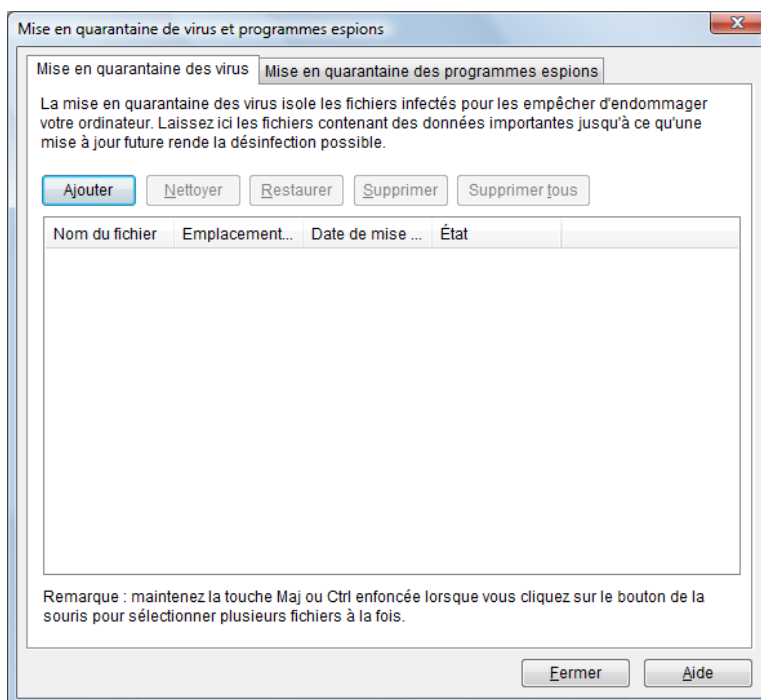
Mise en quarantaine de virus et programmes espions

X

Mise en quarantaine des virus | Mise en quarantaine des programmes espions

La mise en quarantaine des virus isole les fichiers infectés pour les empêcher d'endommager votre ordinateur. Laissez ici les fichiers contenant des données importantes jusqu'à ce qu'une mise à jour future rende la désinfection possible.

Ajouter | Nettoyer | Restaurer | Supprimer | Supprimer tous

| Nom du fichier | Emplacement... | Date de mise ... | État |
|---|---|---|---|

Remarque : maintenez la touche Maj ou Ctrl enfoncée lorsque vous cliquez sur le bouton de la souris pour sélectionner plusieurs fichiers à la fois.

Fermer | Aide